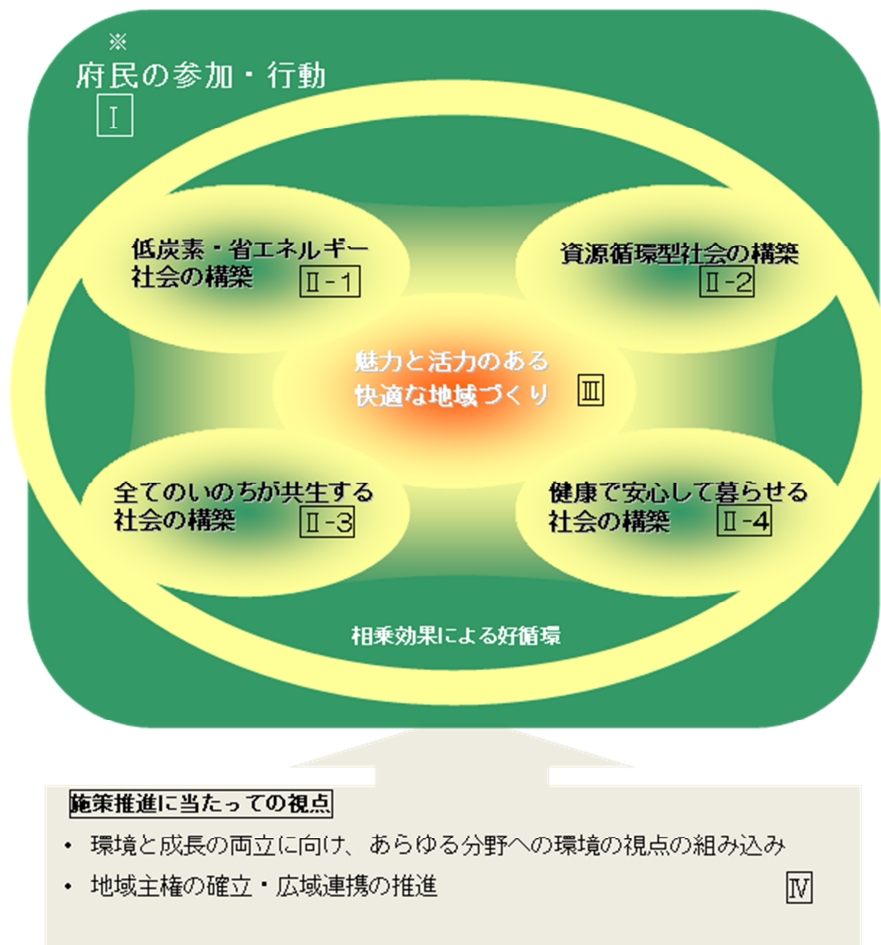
※
府民の参加・行動
Ⅰ

低炭素・省エネルギー社会の構築 Ⅱ-1

資源循環型社会の構築 Ⅱ-2

魅力と活力のある快適な地域づくり Ⅲ

全てのいのちが共生する社会の構築 Ⅱ-3

健康で安心して暮らせる社会の構築 Ⅱ-4

相乗効果による好循環

施策推進に当たっての視点

• 環境と成長の両立に向け、あらゆる分野への環境の視点の組み込み

• 地域主権の確立・広域連携の推進 Ⅳ